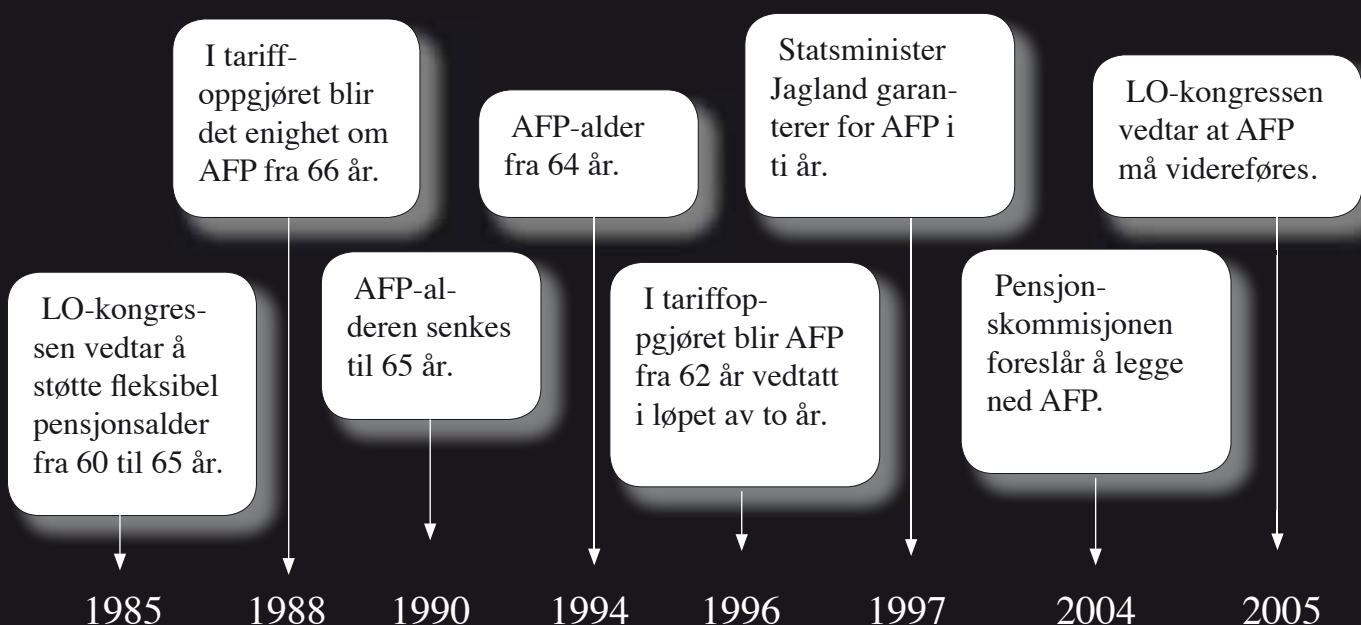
I tariffoppgjøret blir det enighet om AFP fra 66 år.

AFP-alder fra 64 år.

Statsminister Jagland garanterer for AFP i ti år.

LO-kongressen vedtar at AFP må videreføres.

LO-kongressen vedtar å støtte fleksibel pensjonsalder fra 60 til 65 år.

AFP-alderen senkes til 65 år.

I tariffoppgjøret blir AFP fra 62 år vedtatt i løpet av to år.

Pensjonskommisjonen foreslår å legge ned AFP.

1985 1988 1990 1994 1996 1997 2004 2005